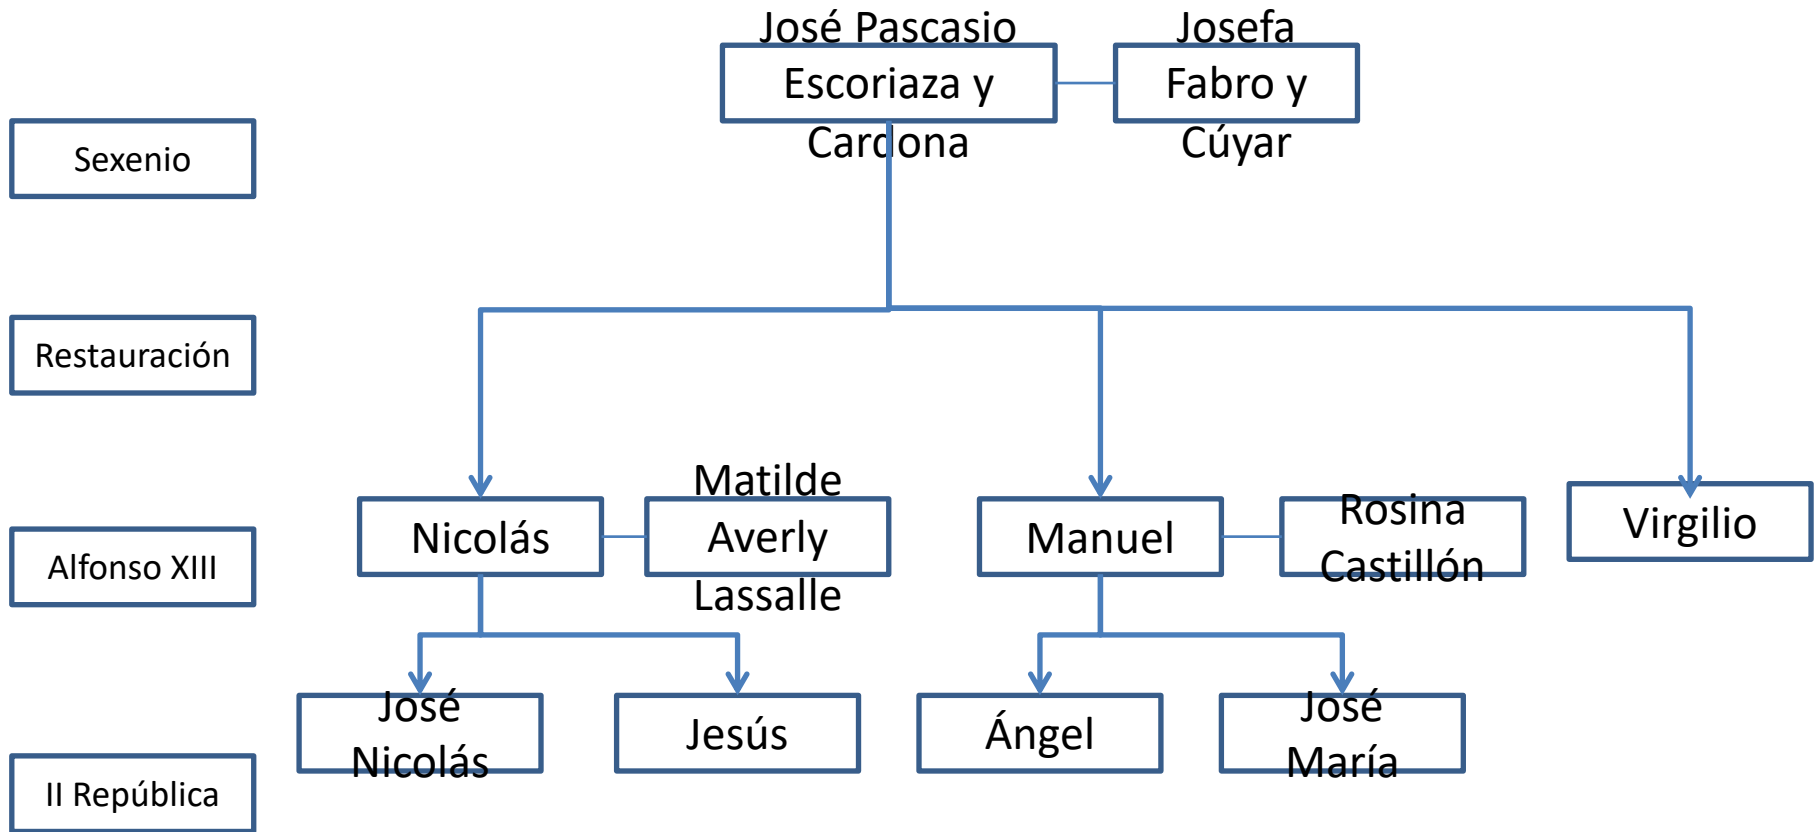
Sexenio

Restauración

Alfonso XIII

II República

José Pascasio Escoriaza y Cardona

Josefa Fabro y Cúyar

Nicolás

Matilde Averly Lassalle

Manuel

Rosina Castillón

Virgilio

José Nicolás

Jesús

Ángel

José María